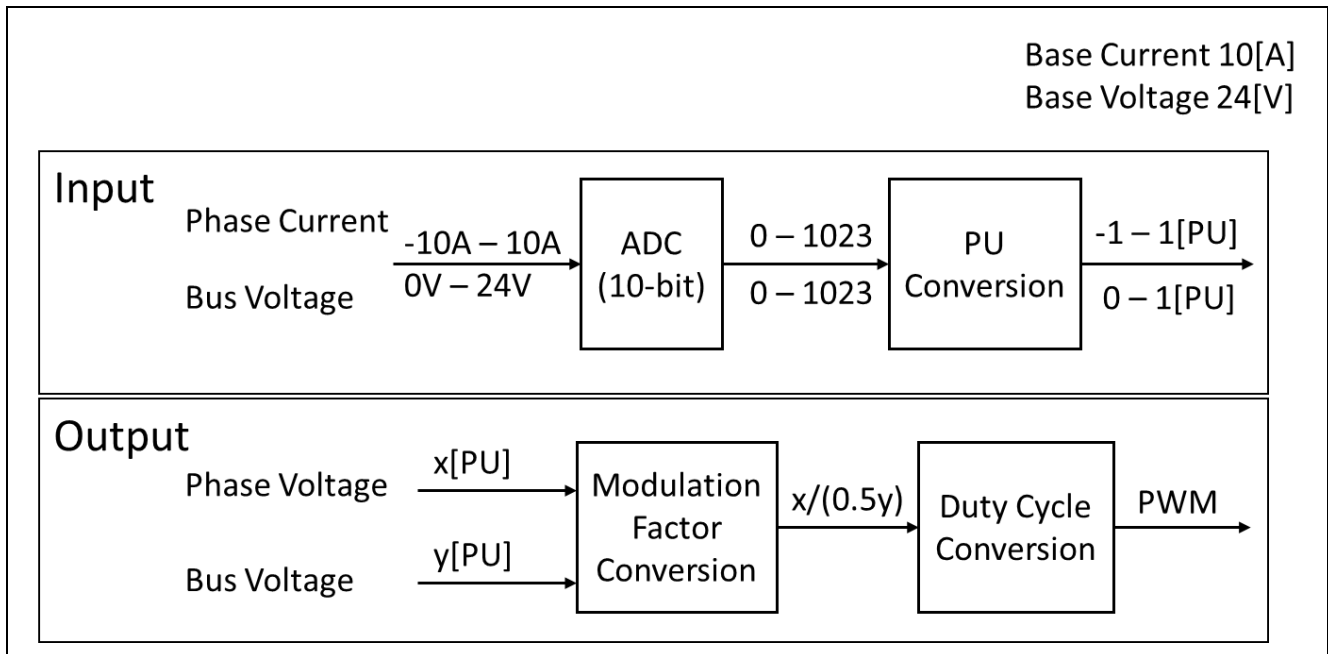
Base Current 10[A]
Base Voltage 24[V]

Input

Phase Current

Bus Voltage

-10A – 10A

0V – 24V

ADC
(10-bit)

0 – 1023

0 – 1023

PU
Conversion

-1 – 1[PU]

0 – 1[PU]

Output

Phase Voltage

Bus Voltage

x[PU]

y[PU]

Modulation
Factor
Conversion

x/(0.5y)

Duty Cycle
Conversion

PWM